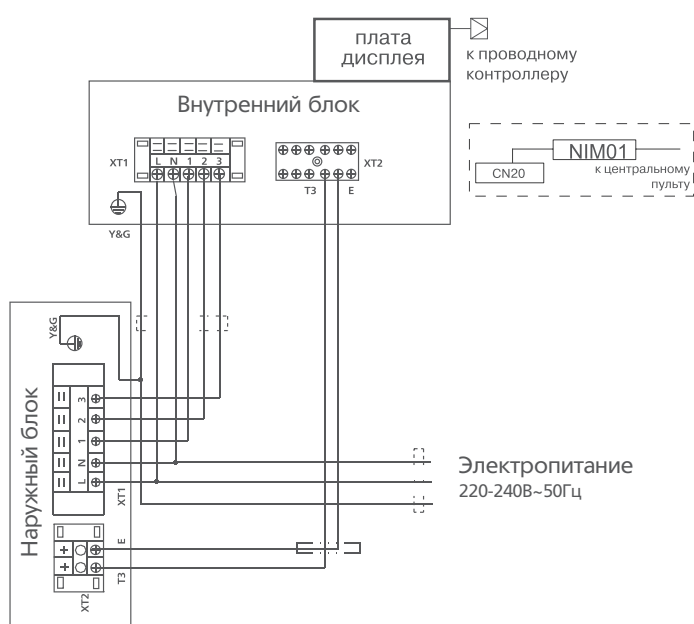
плата дисплея

к проводному контроллеру

Внутренний блок

XT1

L N 1 2 3

XT2

T3 E

Y&G

NIM01

CN20

к центральному пульту

Y&G

Наружный блок

3 2 1 N L

XT1

E

T3

XT2

Электропитание
220-240В~50Гц